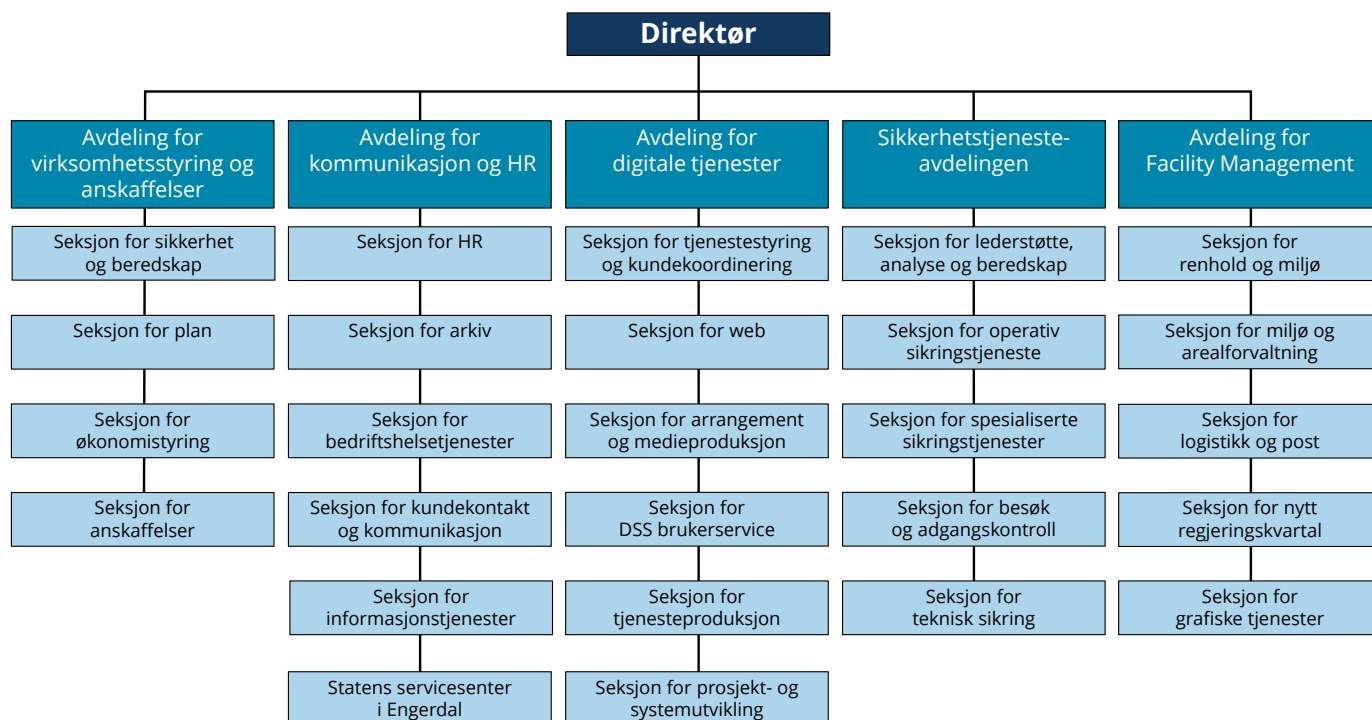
Direktør

Avdeling for virksomhetsstyring og anskaffelser

Seksjon for sikkerhet og beredskap

Seksjon for plan

Seksjon for økonomistyring

Seksjon for anskaffelser

Avdeling for kommunikasjon og HR

Seksjon for HR

Seksjon for arkiv

Seksjon for bedriftshelsetjenester

Seksjon for kundekontakt og kommunikasjon

Seksjon for informasjonstjenester

Statens servicesenter i Engerdal

Avdeling for digitale tjenester

Seksjon for tjenestestyring og kundekoordinering

Seksjon for web

Seksjon for arrangement og medieproduksjon

Seksjon for DSS brukerservice

Seksjon for tjenesteproduksjon

Seksjon for prosjekt- og systemutvikling

Sikkerhetstjeneste-avdelingen

Seksjon for lederstøtte, analyse og beredskap

Seksjon for operativ sikringstjeneste

Seksjon for spesialiserte sikringstjenester

Seksjon for besøk og adgangskontroll

Seksjon for teknisk sikring

Avdeling for Facility Management

Seksjon for renhold og miljø

Seksjon for miljø og arealforvaltning

Seksjon for logistikk og post

Seksjon for nytt regjeringskvartal

Seksjon for grafiske tjenester